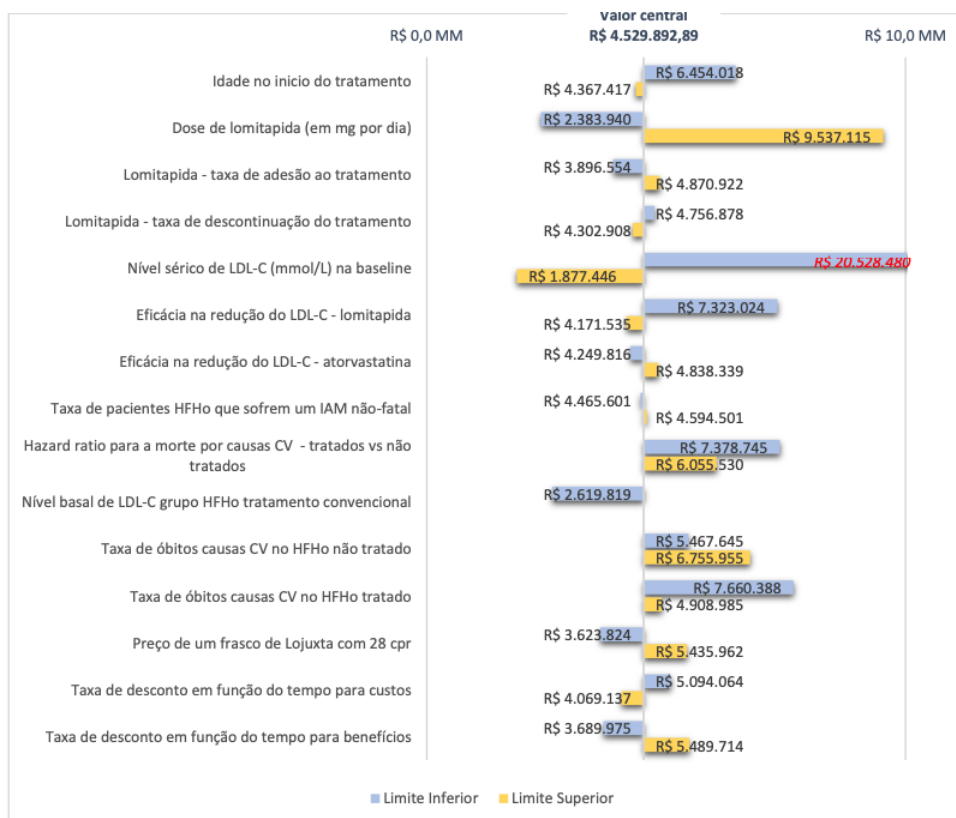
Valor central
R$ 0,0 MM
R$ 4.529.892,89
R$ 10,0 MM

Idade no inicio do tratamento
R$ 6.454.018
R$ 4.367.417

Dose de lomitapida (em mg por dia)
R$ 2.383.940
R$ 9.537.115

Lomitapida - taxa de adesão ao tratamento
R$ 3.896.554
R$ 4.870.922

Lomitapida - taxa de descontinuação do tratamento
R$ 4.756.878
R$ 4.302.908

Nível sérico de LDL-C (mmol/L) na baseline
R$ 20.528.480
R$ 1.877.446

Eficácia na redução do LDL-C - lomitapida
R$ 7.323.024
R$ 4.171.535

Eficácia na redução do LDL-C - atorvastatina
R$ 4.249.816
R$ 4.838.339

Taxa de pacientes HFHo que sofrem um IAM não-fatal
R$ 4.465.601
R$ 4.594.501

Hazard ratio para a morte por causas CV - tratados vs não tratados
R$ 7.378.745
R$ 6.055.530

Nível basal de LDL-C grupo HFHo tratamento convencional
R$ 2.619.819

Taxa de óbitos causas CV no HFHo não tratado
R$ 5.467.645
R$ 6.755.955

Taxa de óbitos causas CV no HFHo tratado
R$ 7.660.388
R$ 4.908.985

Preço de um frasco de Lojuxta com 28 cpr
R$ 3.623.824
R$ 5.435.962

Taxa de desconto em função do tempo para custos
R$ 5.094.064
R$ 4.069.137

Taxa de desconto em função do tempo para benefícios
R$ 3.689.975
R$ 5.489.714

Limite Inferior
Limite Superior